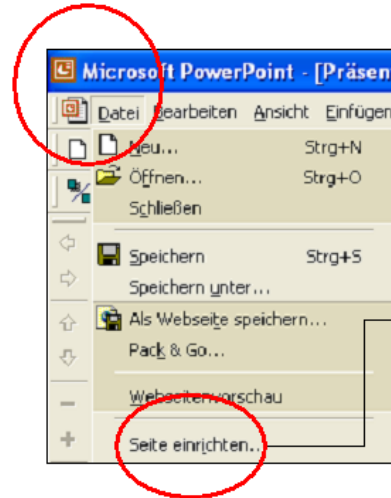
Microsoft PowerPoint - [Präsen

Datei Bearbeiten Ansicht Einfügen

Neu... Strg+N

Öffnen... Strg+O

Schließen

Speichern Strg+S

Speichern unter...

Als Webseite speichern...

Pack & Go...

Webseitenvorschau

Seite einrichten...